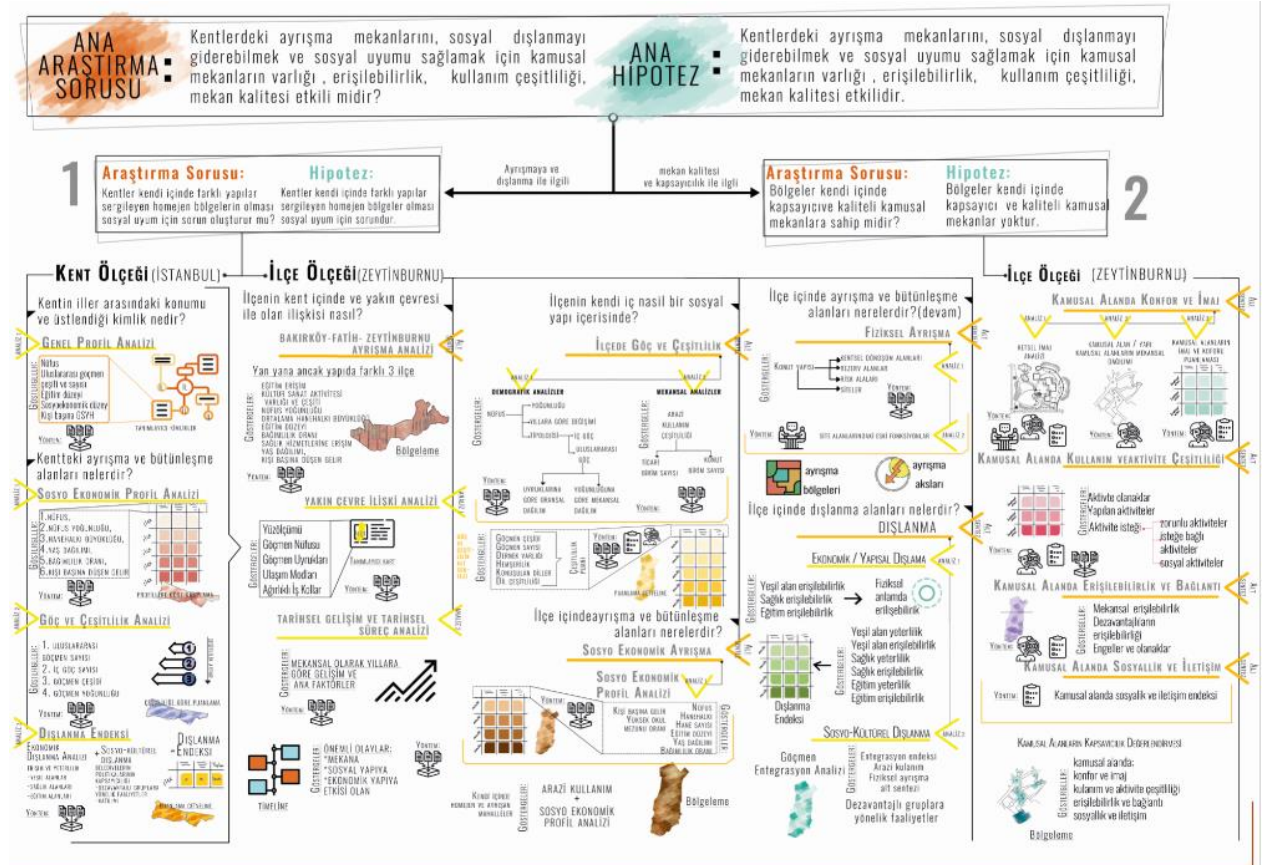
ANA ARAŞTIRMA SORUSU: Kentlerdeki ayrışma mekanlarını, sosyal dışlanmayı giderebilmek ve sosyal uyumu sağlamak için kamusal mekanların varlığı, erişilebilirlik, kullanım çeşitliliği, mekan kalitesi etkili midir?

ANA HİPOTEZ: Kentlerdeki ayrışma mekanlarını, sosyal dışlanmayı giderebilmek ve sosyal uyumu sağlamak için kamusal mekanların varlığı, erişilebilirlik, kullanım çeşitliliği, mekan kalitesi etkilidir.

1

Araştırma Sorusu: Kentler kendi içinde farklı yapılar sergileyen homejen bölgelerin olması sosyal uyum için sorun oluşturur mu?

Hipotez: Kentler kendi içinde farklı yapılar sergileyen homejen bölgelerin olması sosyal uyum için sorundur.

Ayrışmaya ve dışlanma ile ilgili

mekan kalitesi ve kapsayıcılık ile ilgili

Araştırma Sorusu: Bölgeler kendi içinde kapsayıcıve kaliteli kamusal mekanlara sahip midir?

Hipotez: Bölgeler kendi içinde kapsayıcı ve kaliteli kamusal mekanlar yoktur.

2

KENT ÖLÇEĞİ (İSTANBUL)

Kentin iller arasındaki konumu ve üstlendiği kimlik nedir?

GENEL PROFİL ANALİZİ

GÖSTERGELER: Nüfus, Uluslararası göçmen çeşiti ve sayısı, Eğitim düzeyi, Sosyoekonomik düzey, Kişi başına GSYH

TAPUMLAYICI ÖRNEKLER

YÖNTEM:

Kentteki ayrışma ve bütünleşme alanları nelerdir?

SOSYO EKONOMİK PROFİL ANALİZİ

GÖSTERGELER: 1.NÜFUS, 2.NÜFUS YOĞUNLUĞU, 3.HANEHALKI BÜYÜKLÜĞÜ, 4.YAŞ BAĞIMLI, 5.BAĞIMLILIK ORANI, 6.KİŞİ BAŞINA DÜŞEN GELİR

YÖNTEM:

GÖÇ VE ÇEŞİTLİLİK ANALİZİ

GÖSTERGELER: 1. ULUSLARARASI GÖÇMEN SAYISI, 2. İÇ GÖÇ SAYISI, 3. GÖÇMEN ÇEŞİDİ, 4. GÖÇMEN YOĞUNLUĞU

YÖNTEM:

DIŞLANMA ENDEKSİ

EKONOMİK DIŞLANMA ENDEKSİ + SOSYO-KÜLTÜREL DIŞLANMA = DIŞLANMA ENDEKSİ

İLÇE ÖLÇEĞİ (ZEYTİNBURNU)

İlçenin kent içinde ve yakın çevresi ile olan ilişkisi nasıl?

BAKIRKÖY-FATİH-ZEYTİNBURNU AYRIŞMA ANALİZİ

Yan yana ancak yapıda farklı 3 ilçe

GÖSTERGELER: EĞİTİM ERİŞİM, KÜLTÜR SANAT AKTİVİTESİ VARLIĞI VE ÇEŞİTİ, NÜFUS YOĞUNLUĞU, ORTALAMA HANEHALKI BÜYÜKLÜĞÜ, EĞİTİM DÜZEYİ, BAĞIMLILIK ORANI, SAĞLIK HİZMETLERİNE ERİŞİM, YAŞ BAĞIMLI, KİŞİ BAŞINA DÜŞEN GELİR

Bölgeleme

YÖNTEM:

YAKIN ÇEVRE İLİŞKİ ANALİZİ

GÖSTERGELER: Yüzölçümü, Göçmen Nüfusu, Göçmen Uyrukları, Ulaşım Modları, Ağırlıklı İş Kolları

YÖNTEM:

TARİHSEL GELİŞİM VE TARİHSEL SÜREÇ ANALİZİ

GÖSTERGELER: MEKANSAL OLARAK YILLARA GÖRE GELİŞİM VE ANA FAKTÖRLER

YÖNTEM:

GÖSTERGELER: ÖNEMLİ OLAYLAR: *MEKANA *SOSYAL YAPIYA *EKONOMİK YAPIYA ETKİSİ OLAN

TİMELİNE

İlçenin kendi iç nasıl bir sosyal yapı içerisinde?

İLÇEDE GÖÇ VE ÇEŞİTLİLİK

DEMOGRAFİK ANALİZLER

MEKANSAL ANALİZLER

NÜFUS, YOĞUNLUĞU, YILLARA GÖRE DEĞİŞİM, TİPOLOJİSİ, İÇ GÖÇ, ULUSLARARASI GÖÇ

ARAZİ KULLANIM ÇEŞİTLİLİĞİ, TİCARİ BİRİM SAYISI, KONUT BİRİM SAYISI

UYRUKLARINA GÖRE ORANSAL DAĞILIM, YOĞUNLUĞUNA GÖRE MEKANSAL DAĞILIM

YÖNTEM:

GÖSTERGELER: GÖÇMEN ÇEŞİDİ, GÖÇMEN SAYISI, DERNEK VARLIĞI, HEMŞERİLİK, KONUŞULAN DİLLER, DİL ÇEŞİTLİLİĞİ

ÇEŞİTLİLİK PUANI

PUANLAMA CETVELİ

İlçe içindeayrışma ve bütünleşme alanları nelerdir?

SOSYO EKONOMİK AYRIŞMA

SOSYO EKONOMİK PROFİL ANALİZİ

GÖSTERGELER: NÜFUS, HANEHALKI, HANE SAYISI, KİŞİ BAŞINA GELİR, YÜKSEK OKUL MEZUNU ORANI, EĞİTİM DÜZEYİ, YAŞ DAĞILIMI, BAĞIMLILIK ORANI

YÖNTEM:

Bölgeleme

GÖSTERGELER: KENDİ İÇİNDE HOMOJEN VE AYRIŞAN MAHALLELER

ARAZİ KULLANIM + SOSYO EKONOMİK PROFİL ANALİZİ

İlçe içinde ayrışma ve bütünleşme alanları nelerdir?(devam)

FİZİKSEL AYRIŞMA

GÖSTERGELER: KONUT YAPISI, KENTSEL DÖNÜŞÜM ALANLARI, REZERV ALANLAR, RİSK ALANI, SİTELER

YÖNTEM:

YÖNTEM: SİTE ALANLARINDAKİ ESKİ FONKSİYONLAR

ayrışma bölgeleri

ayrışma aksları

İlçe içinde dışlanma alanları nelerdir?

DIŞLANMA

EKONOMİK / YAPISAL DIŞLAMA

Yeşil alan erişilebilirlik, Sağlık erişilebilirlik, Eğitim erişilebilirlik → Fiziksel anlamda erişilebilirlik

Yeşil alan yeterlilik, Yeşil alan erişilebilirlik, Sağlık yeterlilik, Sağlık erişilebilirlik, Eğitim yeterlilik, Eğitim erişilebilirlik

Dışlanma Endeksi

SOSYO-KÜLTÜREL DIŞLANMA

Göçmen Entegrasyon Analizi

GÖSTERGELER: Entegrasyon endeksi, Arazi kulanım, Fiziksel ayrışma alt sentezi

Dezavantajlı gruplara yönelik faaliyetler

İLÇE ÖLÇEĞİ (ZEYTİNBURNU)

KAMUSAL ALANDA KONFOR VE İMAJ

KETSEL İMAJ ANALİZİ

KAMUSAL ALAN / YARI KAMUSAL ALANLARIN MEKANSAL ÖNEMİ

KAMUSAL ALANLARIN İMAJ VE KONFOR PUAN ANALİZİ

YÖNTEM:

KAMUSAL ALANDA KULLANIM VEAKTİVİTE ÇEŞİTLİLİĞİ

GÖSTERGELER: Aktivite olanaklar, Yapılan aktiviteler, Aktivite isteği, zorunlu aktiviteler, isteğe bağlı aktiviteler, sosyal aktiviteler

YÖNTEM:

KAMUSAL ALANDA ERİŞİLEBİLİRLİK VE BAĞLANTI

GÖSTERGELER: Mekansal erişilebilirlik, Dezavantajlıların erişilebilirliği, Engeller ve olanaklar

YÖNTEM:

KAMUSAL ALANDA SOSYALLİK VE İLETİŞİM

YÖNTEM: Kamusal alanda sosyallik ve iletişim endeksi

KAMUSAL ALANLARIN KAPSAYICILIK DEĞERLENDİRMESİ

GÖSTERGELER: kamusal alanda: konfor ve imaj, kulanım ve aktivite çeşitliliği, erişilebilirlik ve bağlantı, sosyallik ve iletişim

Bölgeleme